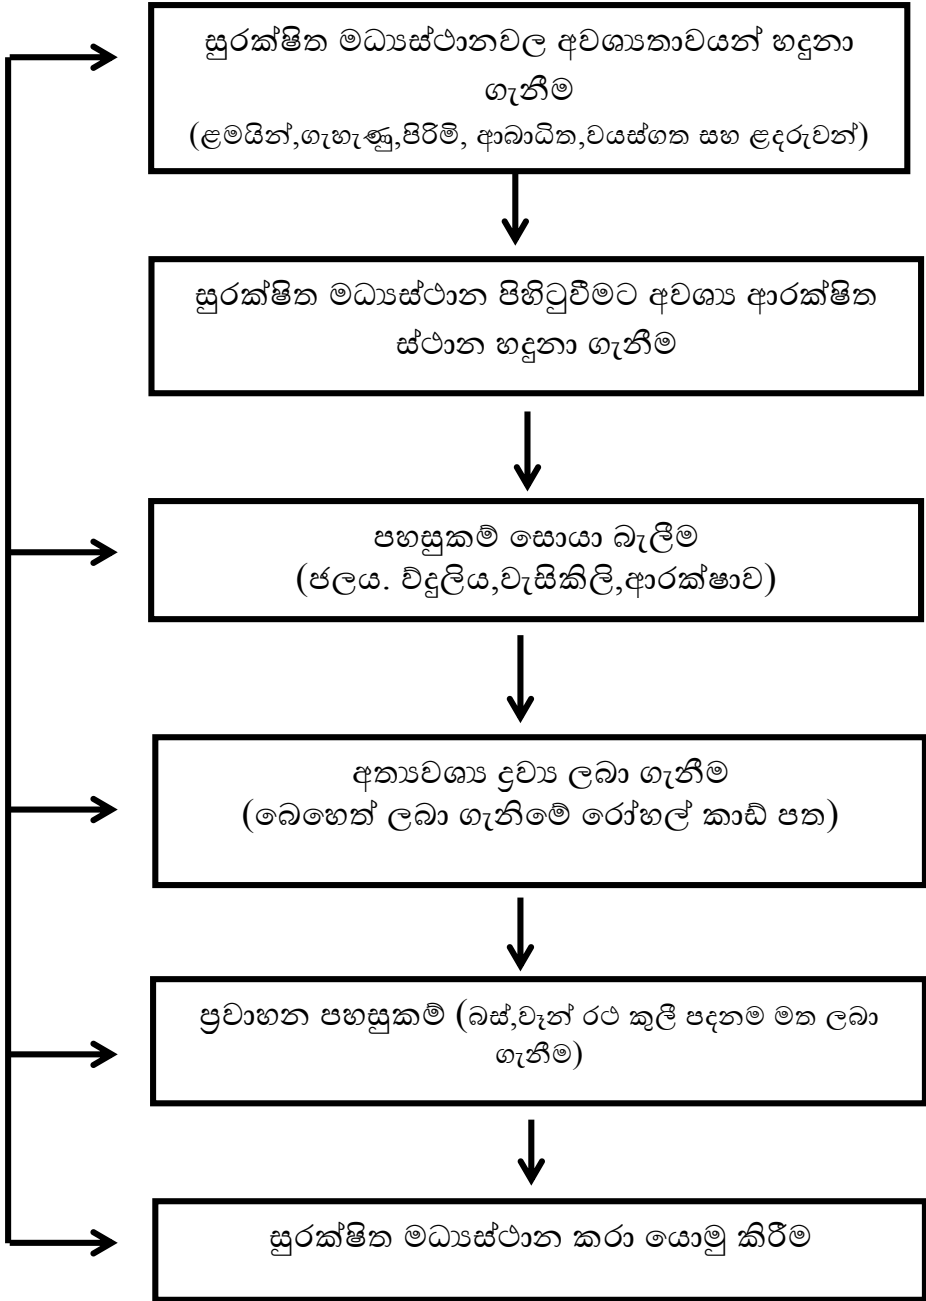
සුරක්ෂිත මධ්‍යස්ථානවල අවශ්‍යතාවයන් හදුනා ගැනීම
(ළමයින්,ගැහැණු,පිරිමි, ආබාධිත,වයස්ගත සහ ළදරුවන්)

සුරක්ෂිත මධ්‍යස්ථාන පිහිටුවීමට අවශ්‍ය ආරක්ෂිත ස්ථාන හදුනා ගැනීම

පහසුකම් සොයා බැලීම
(ජලය. විදුලිය,වැසිකිලි,ආරක්ෂාව)

අත්‍යවශ්‍ය ද්‍රව්‍ය ලබා ගැනීම
(බෙහෙත් ලබා ගැනිමේ රෝහල් කාඩ් පත)

ප්‍රවාහන පහසුකම් (බස්,වෑන් රථ කුලී පදනම මත ලබා ගැනීම)

සුරක්ෂිත මධ්‍යස්ථාන කරා යොමු කිරීම